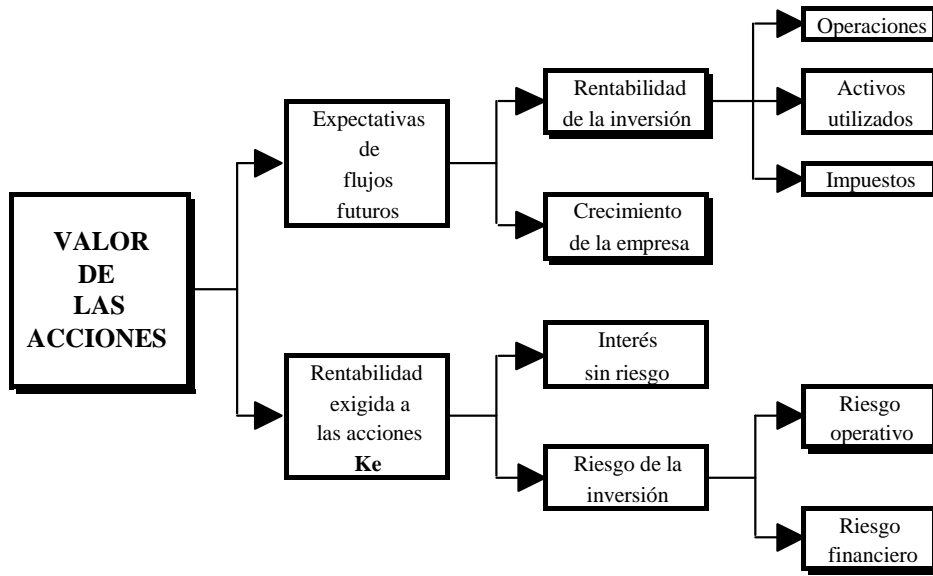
VALOR DE LAS ACCIONES

Expectativas de flujos futuros

Rentabilidad de la inversión

Operaciones

Activos utilizados

Impuestos

Crecimiento de la empresa

Rentabilidad exigida a las acciones Ke

Interés sin riesgo

Riesgo de la inversión

Riesgo operativo

Riesgo financiero